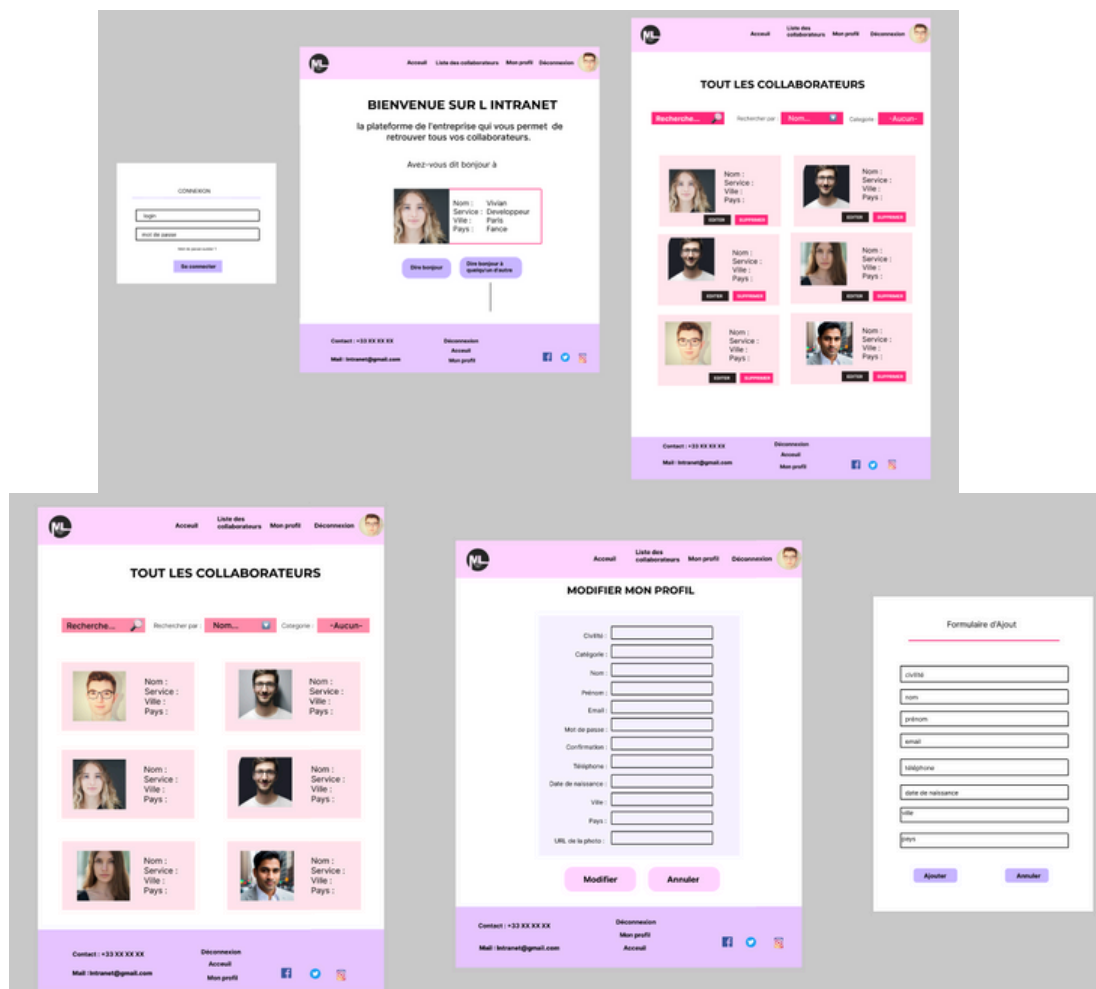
CONNEXION

login

mot de passe

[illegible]

Se connecter

ML

Accueil Liste des collaborateurs Mon profil Déconnexion

BIENVENUE SUR L INTRANET

la plateforme de l'entreprise qui vous permet de retrouver tous vos collaborateurs.

Avez-vous dit bonjour à

Nom : Vivian
Service : Developpeur
Ville : Paris
Pays : Fance

Dire bonjour

Dire bonjour à quelqu'un d'autre

Contact : +33 XX XX XX

Mail : Intranet@gmail.com

Déconnexion
Accueil
Mon profil

ML

Acceuil Liste des collaborateurs Mon profil Déconnexion

TOUT LES COLLABORATEURS

Recherche...

Rechercher par : Nom...

Categorie : -Aucun-

Nom :
Service :
Ville :
Pays :

EDITER SUPPRIMER

Nom :
Service :
Ville :
Pays :

EDITER SUPPRIMER

Nom :
Service :
Ville :
Pays :

EDITER SUPPRIMER

Nom :
Service :
Ville :
Pays :

EDITER SUPPRIMER

Nom :
Service :
Ville :
Pays :

EDITER SUPPRIMER

Nom :
Service :
Ville :
Pays :

EDITER SUPPRIMER

Contact : +33 XX XX XX

Mail : Intranet@gmail.com

Déconnexion
Acceuil
Mon profil

ML

Acceuil Liste des collaborateurs Mon profil Déconnexion

TOUT LES COLLABORATEURS

Recherche...

Rechercher par : Nom...

Categorie : -Aucun-

Nom :
Service :
Ville :
Pays :

Nom :
Service :
Ville :
Pays :

Nom :
Service :
Ville :
Pays :

Nom :
Service :
Ville :
Pays :

Nom :
Service :
Ville :
Pays :

Nom :
Service :
Ville :
Pays :

Contact : +33 XX XX XX

Mail : Intranet@gmail.com

Déconnexion
Acceuil
Mon profil

ML

Acceuil Liste des collaborateurs Mon profil Déconnexion

MODIFIER MON PROFIL

Civilité :
Catégorie :
Nom :
Prénom :
Email :
Mot de passe :
Confirmation :
Téléphone :
Date de naissance :
Ville :
Pays :
URL de la photo :

Modifier Annuler

Contact : +33 XX XX XX

Mail : Intranet@gmail.com

Déconnexion
Mon profil
Acceuil

Formulaire d'Ajout

civilité
nom
prénom
email
téléphone
date de naissance
ville
pays

Ajouter Annuler